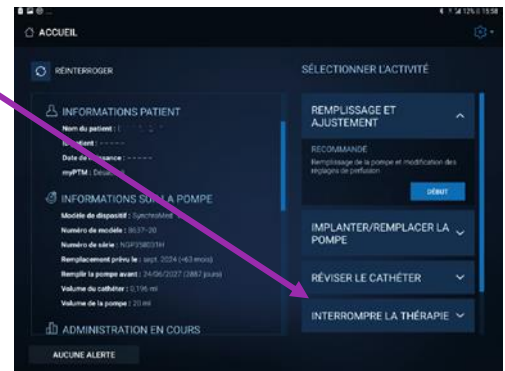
ACCUEIL

RÉINTERROGER

INFORMATIONS PATIENT
Nom du patient : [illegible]
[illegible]tient : - - - - - -
Date de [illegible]sance : - - - - - -
myPTM : Désa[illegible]

INFORMATIONS SU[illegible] LA POMPE
Modèle de dispositif : SynchroMed
Numéro de modèle : 8637–20
Numéro de série : NGP358031H
Remplacement prévu le : sept. 2024 (<63 mois)
Remplir la pompe avant : 24/06/2027 (2887 jours)
Volume du cathéter : 0,196 ml
Volume de la pompe : 20 ml

ADMINISTRATION EN COURS

AUCUNE ALERTE

SÉLECTIONNER L'ACTIVITÉ

REMPLISSAGE ET AJUSTEMENT
RECOMMANDÉ
Remplissage de la pompe et modification des réglages de perfusion
DÉBUT

IMPLANTER/REMPLACER LA POMPE

RÉVISER LE CATHÉTER

INTERROMPRE LA THÉRAPIE